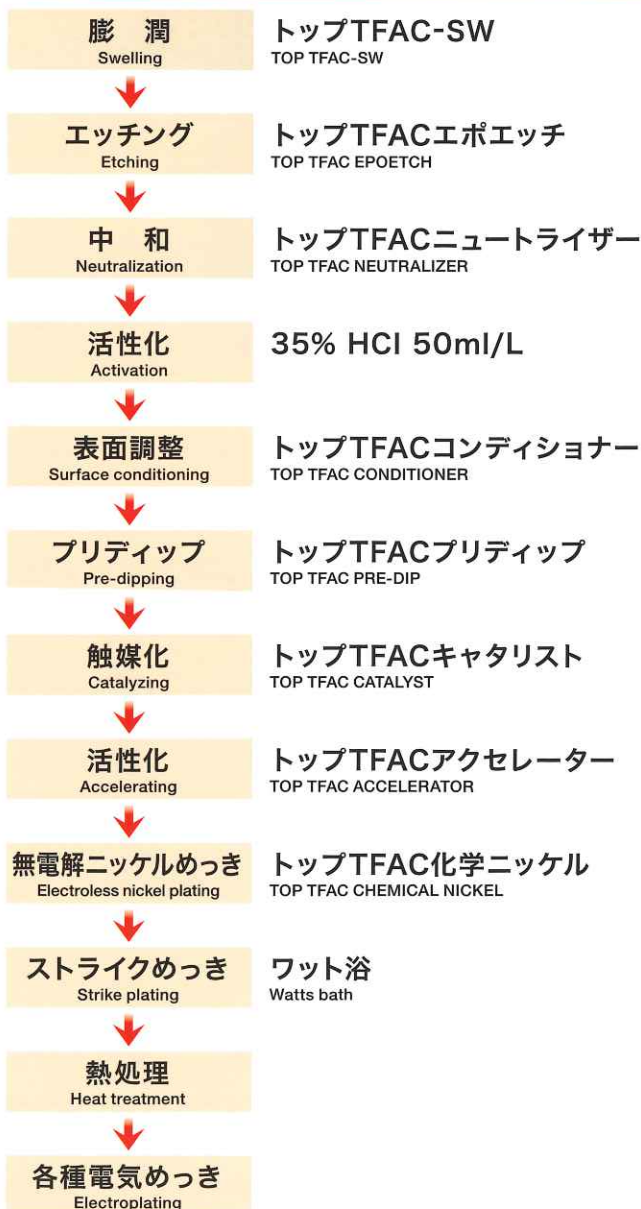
膨　潤
Swelling

トップTFAC-SW
TOP TFAC-SW

エッチング
Etching

トップTFACエポエッチ
TOP TFAC EPOETCH

中　和
Neutralization

トップTFACニュートライザー
TOP TFAC NEUTRALIZER

活性化
Activation

35% HCl 50ml/L

表面調整
Surface conditioning

トップTFACコンディショナー
TOP TFAC CONDITIONER

プリディップ
Pre-dipping

トップTFACプリディップ
TOP TFAC PRE-DIP

触媒化
Catalyzing

トップTFACキャタリスト
TOP TFAC CATALYST

活性化
Accelerating

トップTFACアクセレーター
TOP TFAC ACCELERATOR

無電解ニッケルめっき
Electroless nickel plating

トップTFAC化学ニッケル
TOP TFAC CHEMICAL NICKEL

ストライクめっき
Strike plating

ワット浴
Watts bath

熱処理
Heat treatment

各種電気めっき
Electroplating